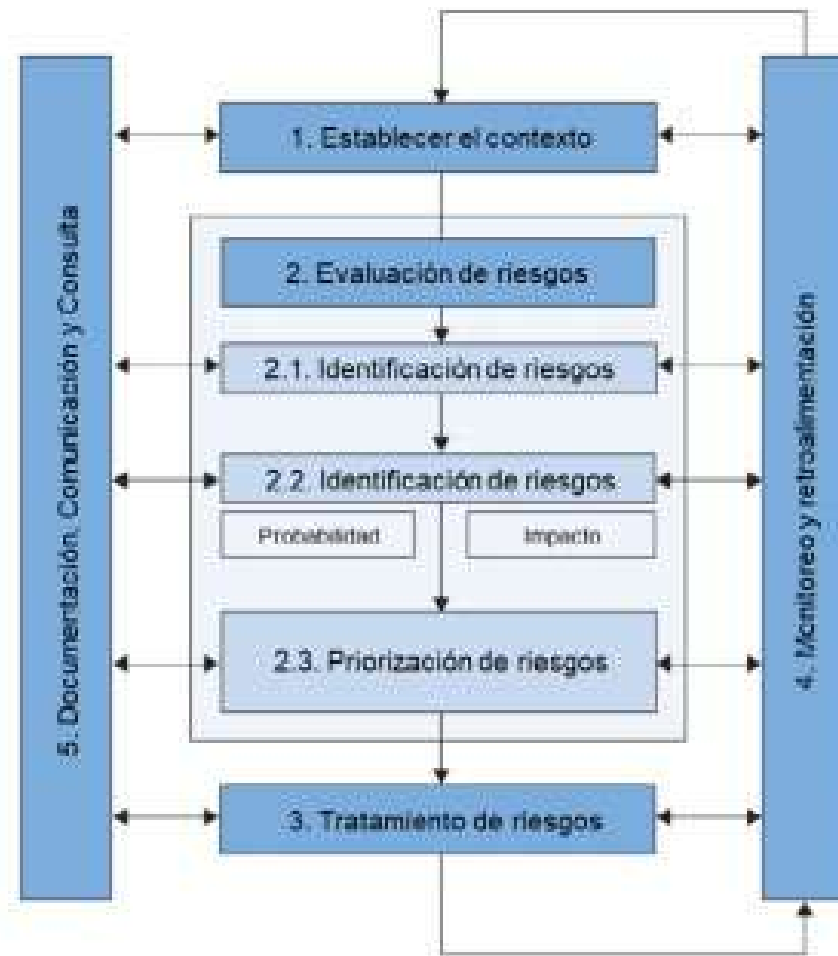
5. Documentación, Comunicación y Consulta

1. Establecer el contexto

2. Evaluación de riesgos

2.1. Identificación de riesgos

2.2. Identificación de riesgos

Probabilidad

Impacto

2.3. Priorización de riesgos

3. Tratamiento de riesgos

4. Monitoreo y retroalimentación